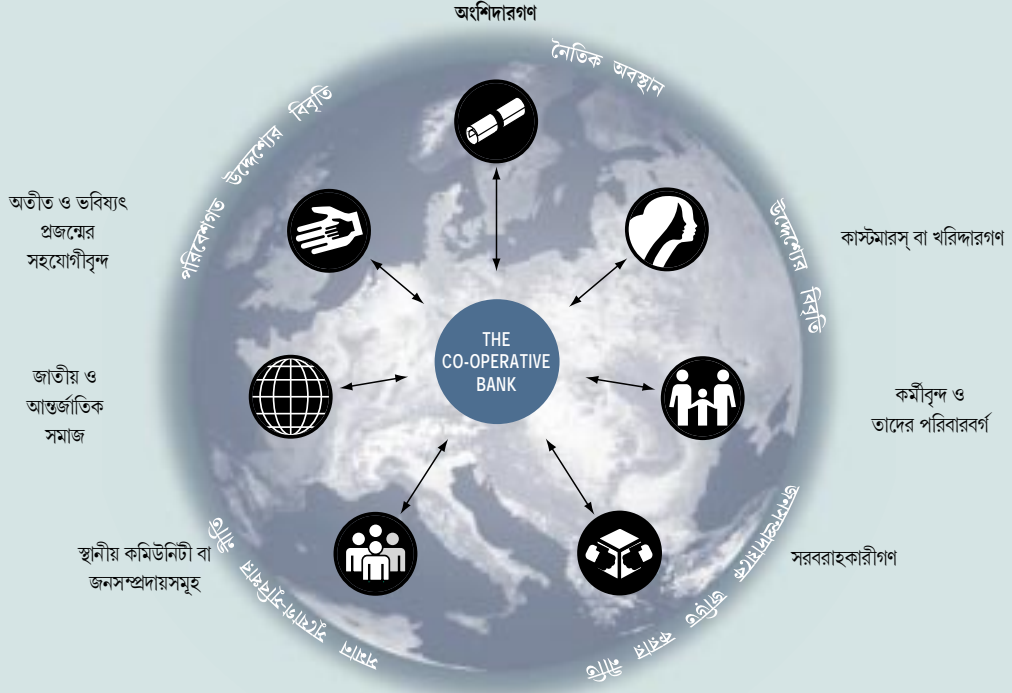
অংশিদারগণ

নৈতিক অবস্থান

উদ্দেশ্যের বিবৃতি

কাস্টমারস্ বা খরিদ্দারগণ

উদ্দেশ্যের বিবৃতি

অতীত ও ভবিষ্যৎ প্রজন্মের সহযোগীবৃন্দ

পরিবেশগত উদ্দেশ্যের বিবৃতি

THE CO-OPERATIVE BANK

জাতীয় ও আন্তর্জাতিক সমাজ

কর্মীবৃন্দ ও তাদের পরিবারবর্গ

স্থানীয় কমিউনিটী বা জনসম্প্রদায়সমূহ

সরবরাহকারীগণ

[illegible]

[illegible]